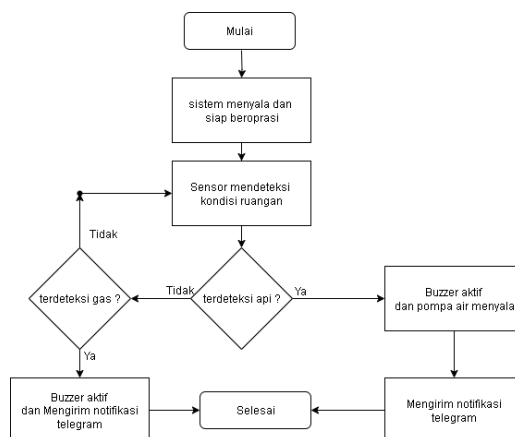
Mulai

sistem menyala dan siap beroprasi

Sensor mendeteksi kondisi ruangan

Tidak

terdeteksi gas ?

Tidak

terdeteksi api ?

Ya

Buzzer aktif dan pompa air menyala

Ya

Buzzer aktif dan Mengirim notifikasi telegram

Selesai

Mengirim notifikasi telegram